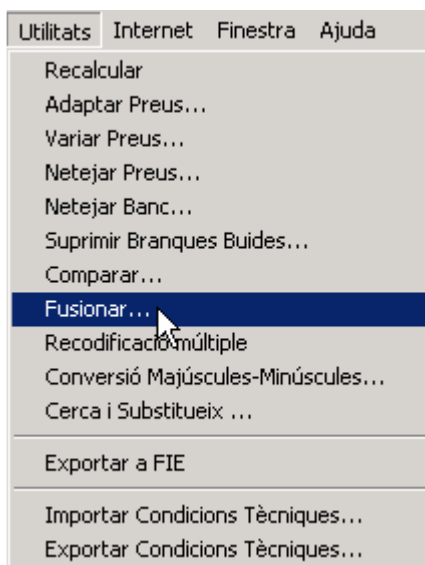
Utilitats Internet Finestra Ajuda

Recalcular
Adaptar Preus...
Variar Preus...
Netejar Preus...
Netejar Banc...
Suprimir Branques Buides...
Comparar...
Fusionar...
Recodificació múltiple
Conversió Majúscules-Minúscules...
Cerca i Substitueix ...

Exportar a FIE

Importar Condicions Tècniques...
Exportar Condicions Tècniques...